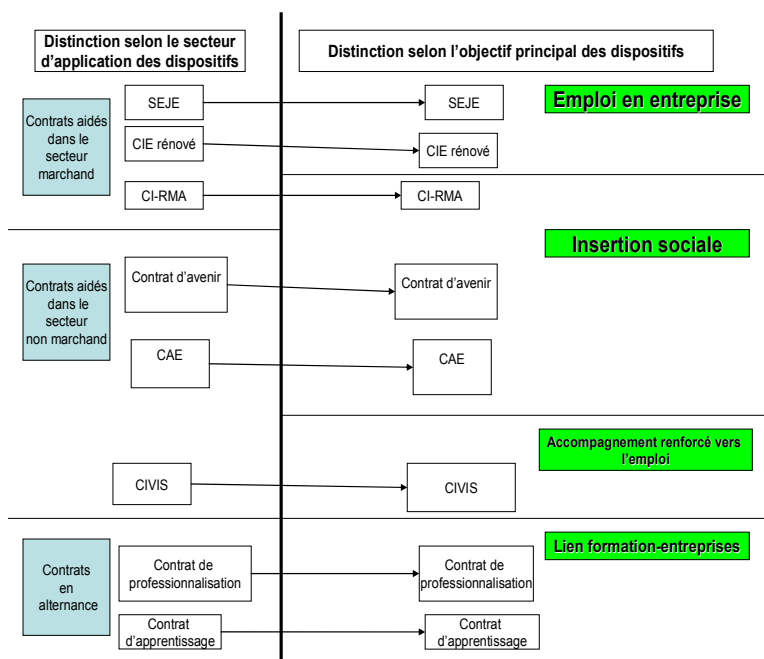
Distinction selon le secteur d'application des dispositifs

Distinction selon l'objectif principal des dispositifs

Contrats aidés dans le secteur marchand

SEJE

SEJE

Emploi en entreprise

CIE rénové

CIE rénové

CI-RMA

CI-RMA

Insertion sociale

Contrats aidés dans le secteur non marchand

Contrat d'avenir

Contrat d'avenir

CAE

CAE

Accompagnement renforcé vers l'emploi

CIVIS

CIVIS

Lien formation-entreprises

Contrats en alternance

Contrat de professionnalisation

Contrat de professionnalisation

Contrat d'apprentissage

Contrat d'apprentissage